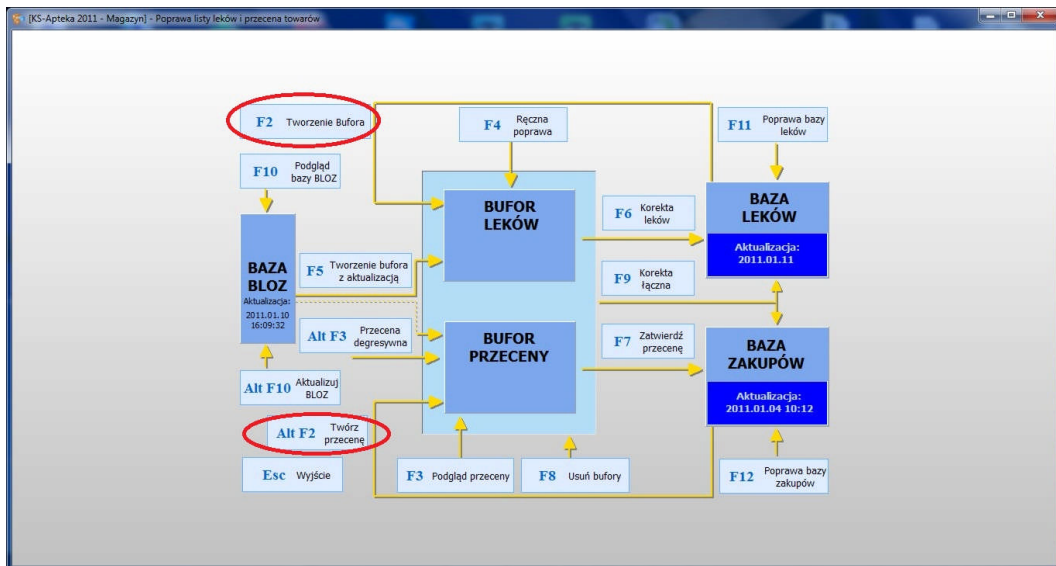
[KS-Apteka 2011 - Magazyn] - Poprawa listy leków i przecena towarów

F2 Tworzenie Bufora

F4 Ręczna poprawa

F11 Poprawa bazy leków

F10 Podgląd bazy BLOZ

BUFOR LEKÓW

F6 Korekta leków

BAZA LEKÓW
Aktualizacja: 2011.01.11

BAZA BLOZ
Aktualizacja: 2011.01.10 16:09:32

F5 Tworzenie bufora z aktualizacją

F9 Korekta łączna

Alt F3 Przecena degresywna

BUFOR PRZECENY

F7 Zatwierdź przecenę

BAZA ZAKUPÓW
Aktualizacja: 2011.01.04 10:12

Alt F10 Aktualizuj BLOZ

Alt F2 Twórz przecenę

Esc Wyjście

F3 Podgląd przeceny

F8 Usuń bufory

F12 Poprawa bazy zakupów